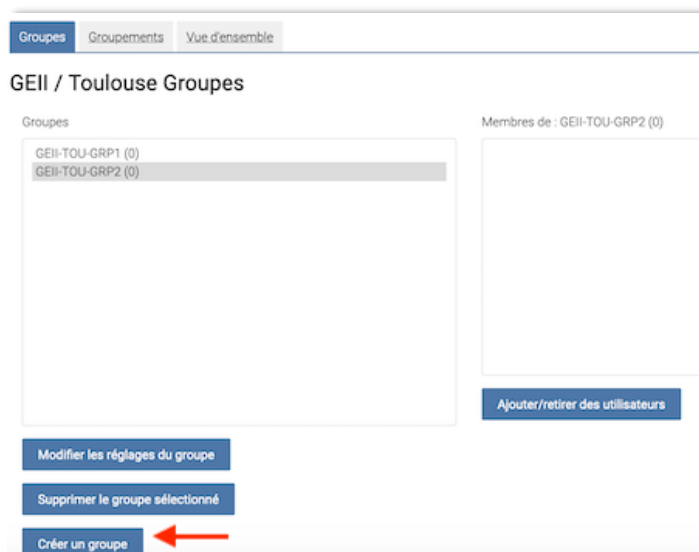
Groupes Groupements Vue d'ensemble

GEII / Toulouse Groupes

Groupes

GEII-TOU-GRP1 (0)
GEII-TOU-GRP2 (0)

Membres de : GEII-TOU-GRP2 (0)

Ajouter/retirer des utilisateurs

Modifier les réglages du groupe

Supprimer le groupe sélectionné

Créer un groupe